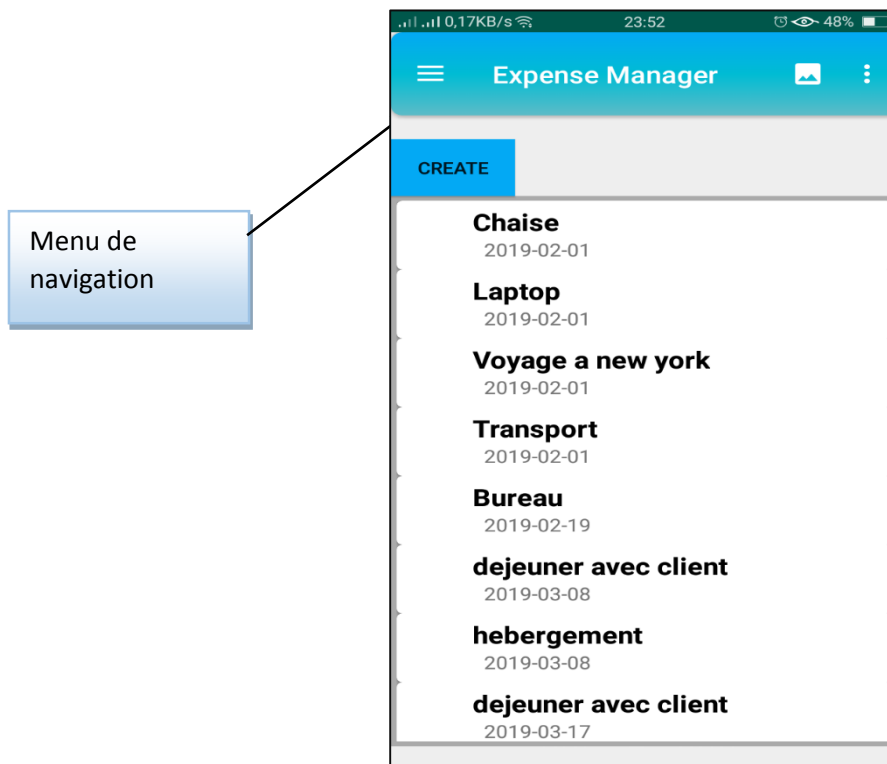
Menu de navigation

0,17KB/s 23:52 48%

Expense Manager

CREATE

Chaise
2019-02-01

Laptop
2019-02-01

Voyage a new york
2019-02-01

Transport
2019-02-01

Bureau
2019-02-19

dejeuner avec client
2019-03-08

hebergement
2019-03-08

dejeuner avec client
2019-03-17